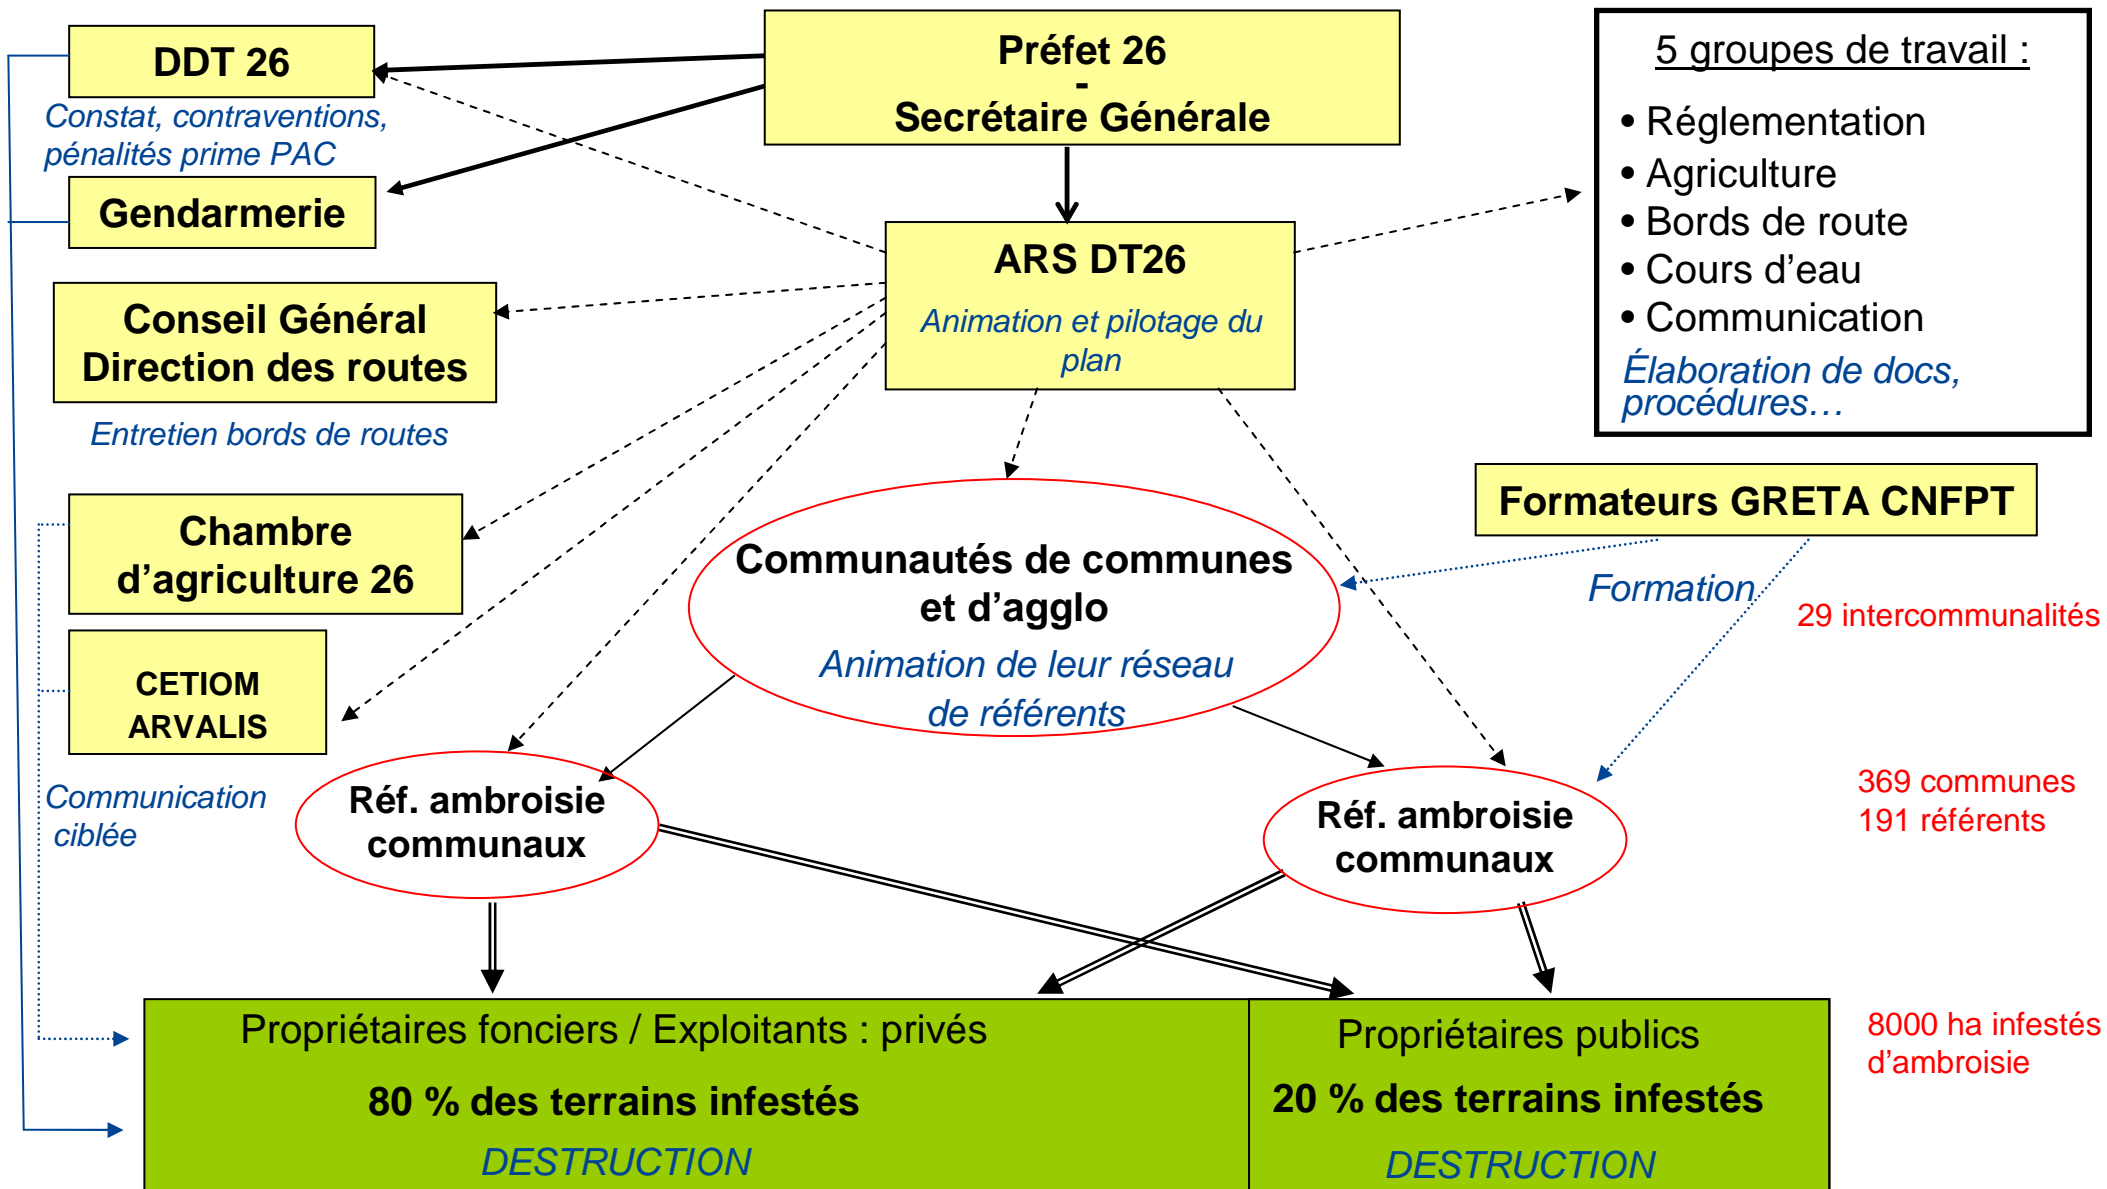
DDT 26

Constat, contraventions, pénalités prime PAC

Gendarmerie

Préfet 26
-
Secrétaire Générale

5 groupes de travail :

• Réglementation
• Agriculture
• Bords de route
• Cours d'eau
• Communication

Élaboration de docs, procédures…

ARS DT26

Animation et pilotage du plan

Conseil Général
Direction des routes

Entretien bords de routes

Chambre d'agriculture 26

CETIOM
ARVALIS

Communication ciblée

Formateurs GRETA CNFPT

Formation

29 intercommunalités

Communautés de communes et d'agglo

Animation de leur réseau de référents

Réf. ambroisie communaux

Réf. ambroisie communaux

369 communes
191 référents

Propriétaires fonciers / Exploitants : privés

80 % des terrains infestés

DESTRUCTION

Propriétaires publics

20 % des terrains infestés

DESTRUCTION

8000 ha infestés d'ambroisie